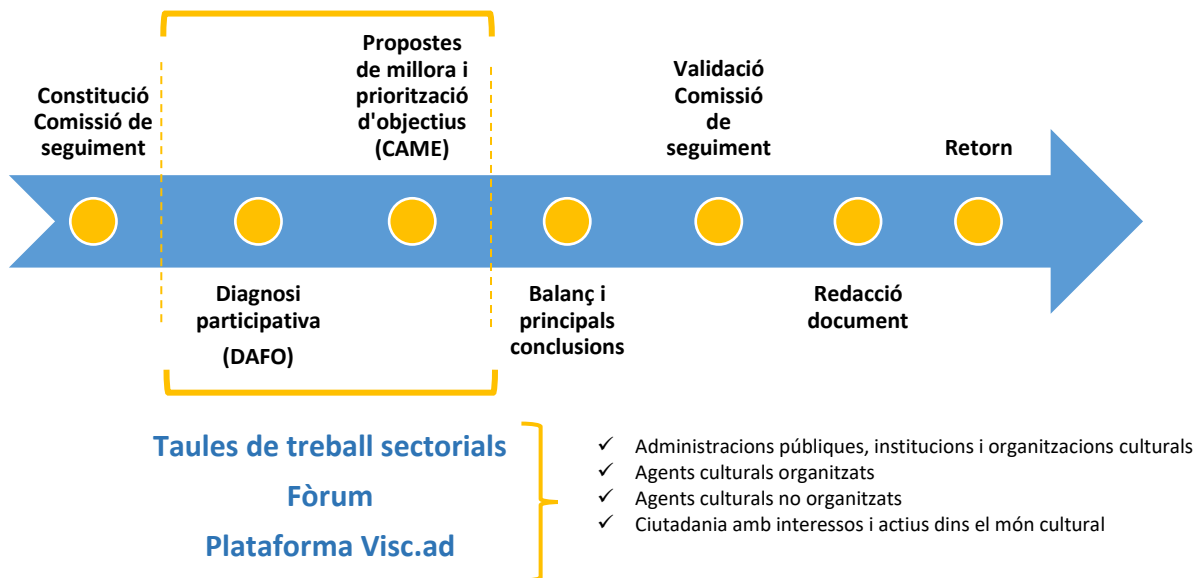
Constitució Comissió de seguiment

Propostes de millora i priorització d'objectius (CAME)

Validació Comissió de seguiment

Retorn

Diagnosi participativa (DAFO)

Balanç i principals conclusions

Redacció document

Taules de treball sectorials

Fòrum

Plataforma Visc.ad

✓ Administracions públiques, institucions i organitzacions culturals
✓ Agents culturals organitzats
✓ Agents culturals no organitzats
✓ Ciutadania amb interessos i actius dins el món cultural